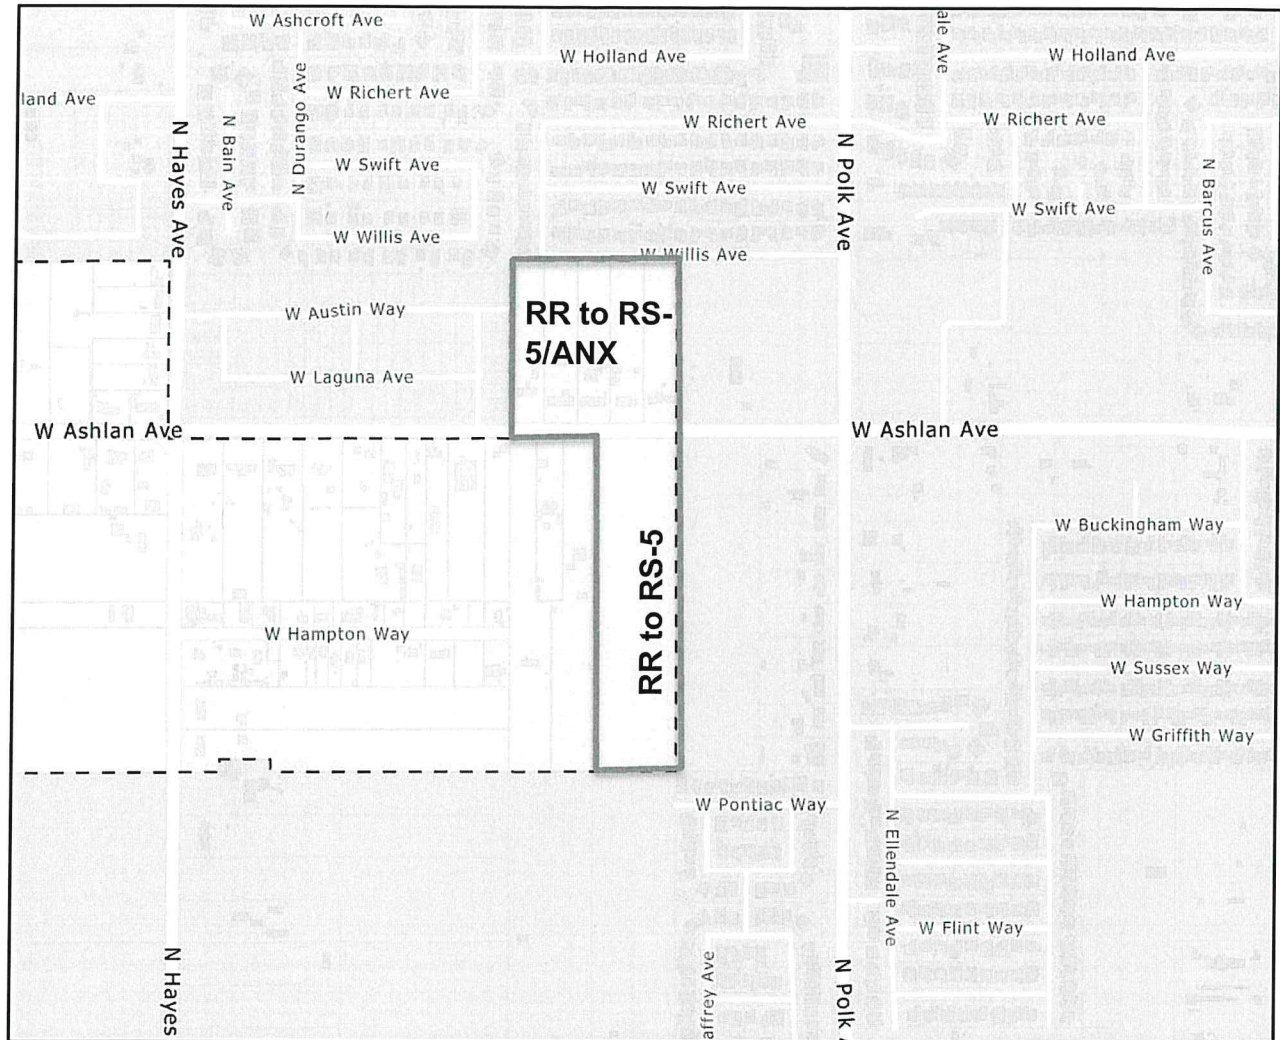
W Ashcroft Ave
ale Ave
W Holland Ave
W Holland Ave
land Ave
W Richert Ave
N Durango Ave
W Richert Ave
W Richert Ave
N Hayes Ave
N Bain Ave
W Swift Ave
N Polk Ave
W Swift Ave
W Swift Ave
N Barcus Ave
W Willis Ave
W Willis Ave
W Austin Way
RR to RS-5/ANX
W Laguna Ave
W Ashlan Ave
W Ashlan Ave
W Buckingham Way
RR to RS-5
W Hampton Way
W Hampton Way
W Sussex Way
W Griffith Way
W Pontiac Way
N Ellendale Ave
W Flint Way
N Hayes
affrey Ave
N Polk